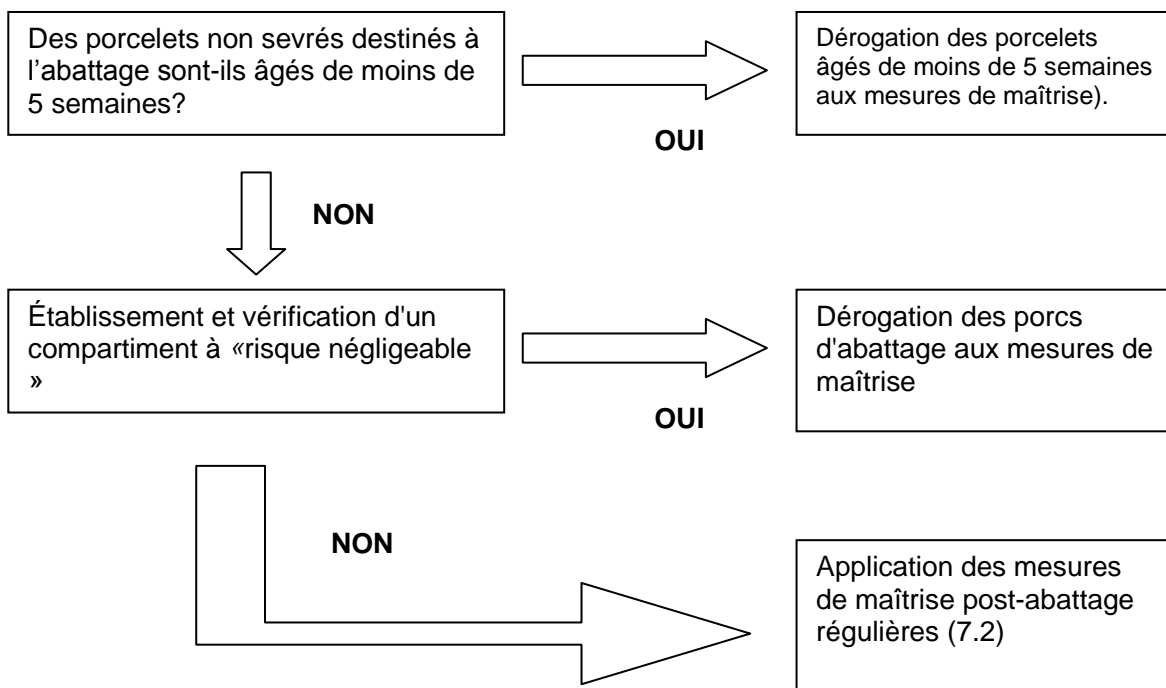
Des porcelets non sevrés destinés à l'abattage sont-ils âgés de moins de 5 semaines?

OUI

Dérogation des porcelets âgés de moins de 5 semaines aux mesures de maîtrise).

NON

Établissement et vérification d'un compartiment à «risque négligeable »

OUI

Dérogation des porcs d'abattage aux mesures de maîtrise

NON

Application des mesures de maîtrise post-abattage régulières (7.2)